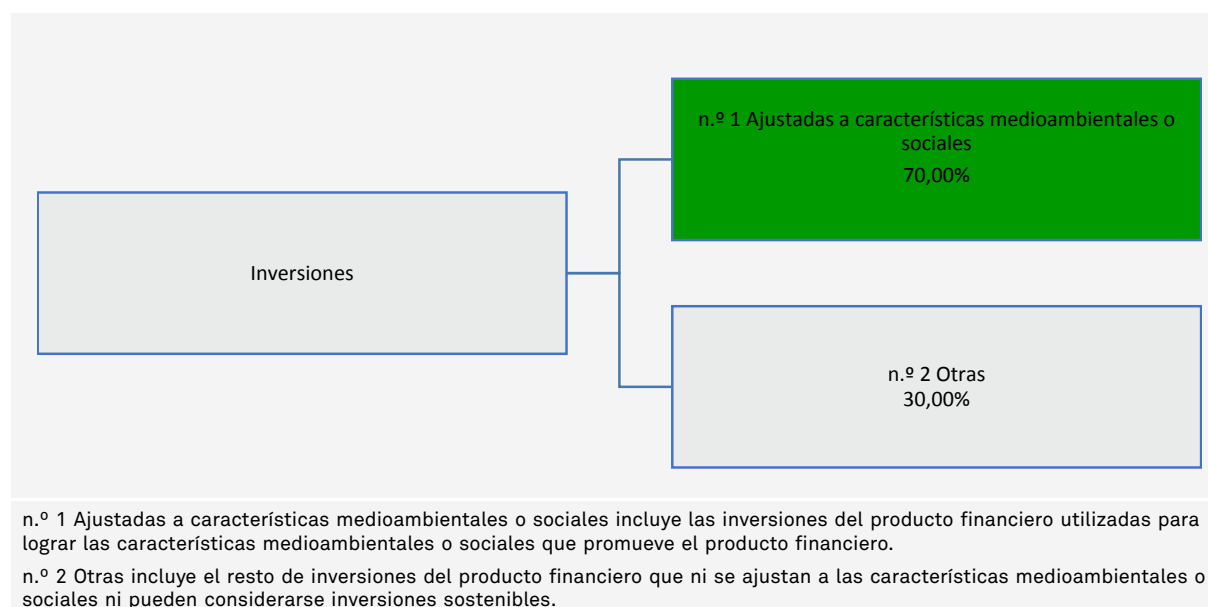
Inversiones

n.º 1 Ajustadas a características medioambientales o sociales
70,00%

n.º 2 Otras
30,00%

n.º 1 Ajustadas a características medioambientales o sociales incluye las inversiones del producto financiero utilizadas para lograr las características medioambientales o sociales que promueve el producto financiero.

n.º 2 Otras incluye el resto de inversiones del producto financiero que ni se ajustan a las características medioambientales o sociales ni pueden considerarse inversiones sostenibles.